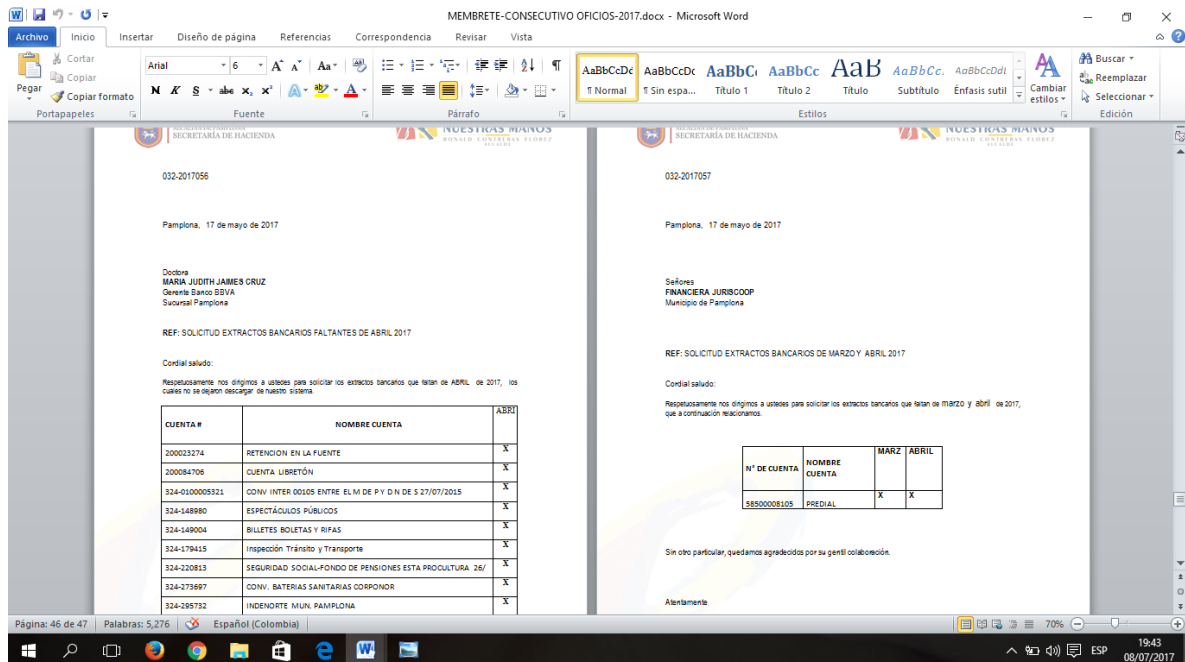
MEMBRETE-CONSECUTIVO OFICIOS-2017.docx - Microsoft Word

Archivo Inicio Insertar Diseño de página Referencias Correspondencia Revisar Vista

Cortar Copiar Pegar Copiar formato Portapapeles
Arial 6 Fuente
Párrafo
AaBbCcDc ¶ Normal AaBbCcDc ¶ Sin espa... AaBbC Título 1 AaBbCc Título 2 AaB Título AaBbCc. Subtítulo AaBbCcDdI Énfasis sutil Cambiar estilos Estilos
Buscar Reemplazar Seleccionar Edición

SECRETARÍA DE HACIENDA NUESTRAS MANOS RONALD CONTRERAS FLOREZ

032-2017056

Pamplona, 17 de mayo de 2017

Doctora
MARIA JUDITH JAIMES CRUZ
Gerente Banco BBVA
Sucursal Pamplona

REF: SOLICITUD EXTRACTOS BANCARIOS FALTANTES DE ABRIL 2017

Cordial saludo:

Respetuosamente nos dirigimos a ustedes para solicitar los extractos bancarios que faltan de ABRIL de 2017, los cuales no se dejaron descargar de nuestro sistema.

| CUENTA # | NOMBRE CUENTA | ABRI |
|---|---|---|
| 200023274 | RETENCION EN LA FUENTE | X |
| 200084706 | CUENTA LIBRETÓN | X |
| 324-0100005321 | CONV INTER 00105 ENTRE EL M DE P Y D N DE S 27/07/2015 | X |
| 324-148980 | ESPECTÁCULOS PÚBLICOS | X |
| 324-149004 | BILLETES BOLETAS Y RIFAS | X |
| 324-179415 | Inspección Tránsito y Transporte | X |
| 324-220813 | SEGURIDAD SOCIAL-FONDO DE PENSIONES ESTA PROCULTURA 26/ | X |
| 324-273697 | CONV. BATERIAS SANITARIAS CORPONOR | X |
| 324-295732 | INDENORTE MUN. PAMPLONA | X |

SECRETARÍA DE HACIENDA NUESTRAS MANOS RONALD CONTRERAS FLOREZ

032-2017057

Pamplona, 17 de mayo de 2017

Señores
FINANCIERA JURISCOOP
Municipio de Pamplona

REF: SOLICITUD EXTRACTOS BANCARIOS DE MARZO Y ABRIL 2017

Cordial saludo:

Respetuosamente nos dirigimos a ustedes para solicitar los extractos bancarios que faltan de marzo y abril de 2017, que a continuación relacionamos.

| N° DE CUENTA | NOMBRE CUENTA | MARZ | ABRIL |
|---|---|---|---|
| 58500008105 | PREDIAL | X | X |

Sin otro particular, quedamos agradecidos por su gentil colaboración.

Atentamente

Página: 46 de 47 Palabras: 5,276 Español (Colombia) 70%
ESP 19:43 08/07/2017